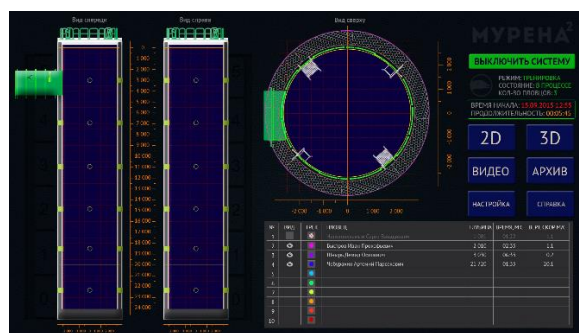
Вид спереди

Вид справа

Вид сверху

МУРЕНА²

ВЫКЛЮЧИТЬ СИСТЕМУ

РЕЖИМ: ТРЕНИРОВКА
СОСТОЯНИЕ: В ПРОЦЕССЕ
КОЛ-ВО ПЛОВ. (ОВ): 3

ВРЕМЯ НАЧАЛА: 15.09.2015 12:55
ПРОДОЛЖИТЕЛЬНОСТЬ: 00:05:15

2D

3D

ВИДЕО

АРХИВ

НАСТРОЙКА

СПРАВКА

1 000
2 000
3 000
4 000
5 000
6 000
7 000
8 000
9 000
10 000
11 000
12 000
13 000
14 000
15 000
16 000
17 000
18 000
19 000
20 000
21 000
22 000
23 000
24 000

-2 000
-1 000
0
1 000
2 000

| № | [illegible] | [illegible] | ПЛОВЕЦ | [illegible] | ВРЕМЯ | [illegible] |
|---|---|---|---|---|---|---|
| 1 | | | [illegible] | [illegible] | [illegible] | |
| 2 | | | Быстров Иван Прокофьевич | 3 080 | 05:59 | 1,1 |
| 3 | | | Шмарь Павел Иванович | 4 570 | 06:55 | 0,7 |
| 4 | | | Чубаркин Артемий Павлович | 21 750 | 05:53 | 30,6 |
| 5 | | | | | | |
| 6 | | | | | | |
| 7 | | | | | | |
| 8 | | | | | | |
| 9 | | | | | | |
| 10 | | | | | | |